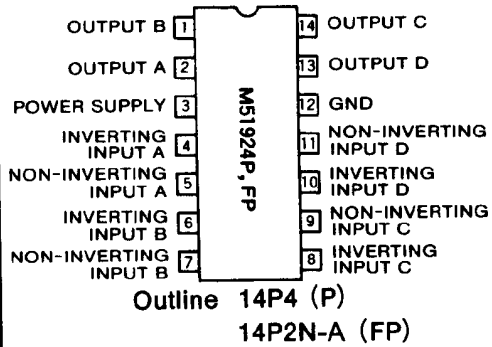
OUTPUT B 1
OUTPUT A 2
POWER SUPPLY 3
INVERTING INPUT A 4
NON-INVERTING INPUT A 5
INVERTING INPUT B 6
NON-INVERTING INPUT B 7

M51924P, FP

14 OUTPUT C
13 OUTPUT D
12 GND
11 NON-INVERTING INPUT D
10 INVERTING INPUT D
9 NON-INVERTING INPUT C
8 INVERTING INPUT C

Outline 14P4 (P)
14P2N-A (FP)